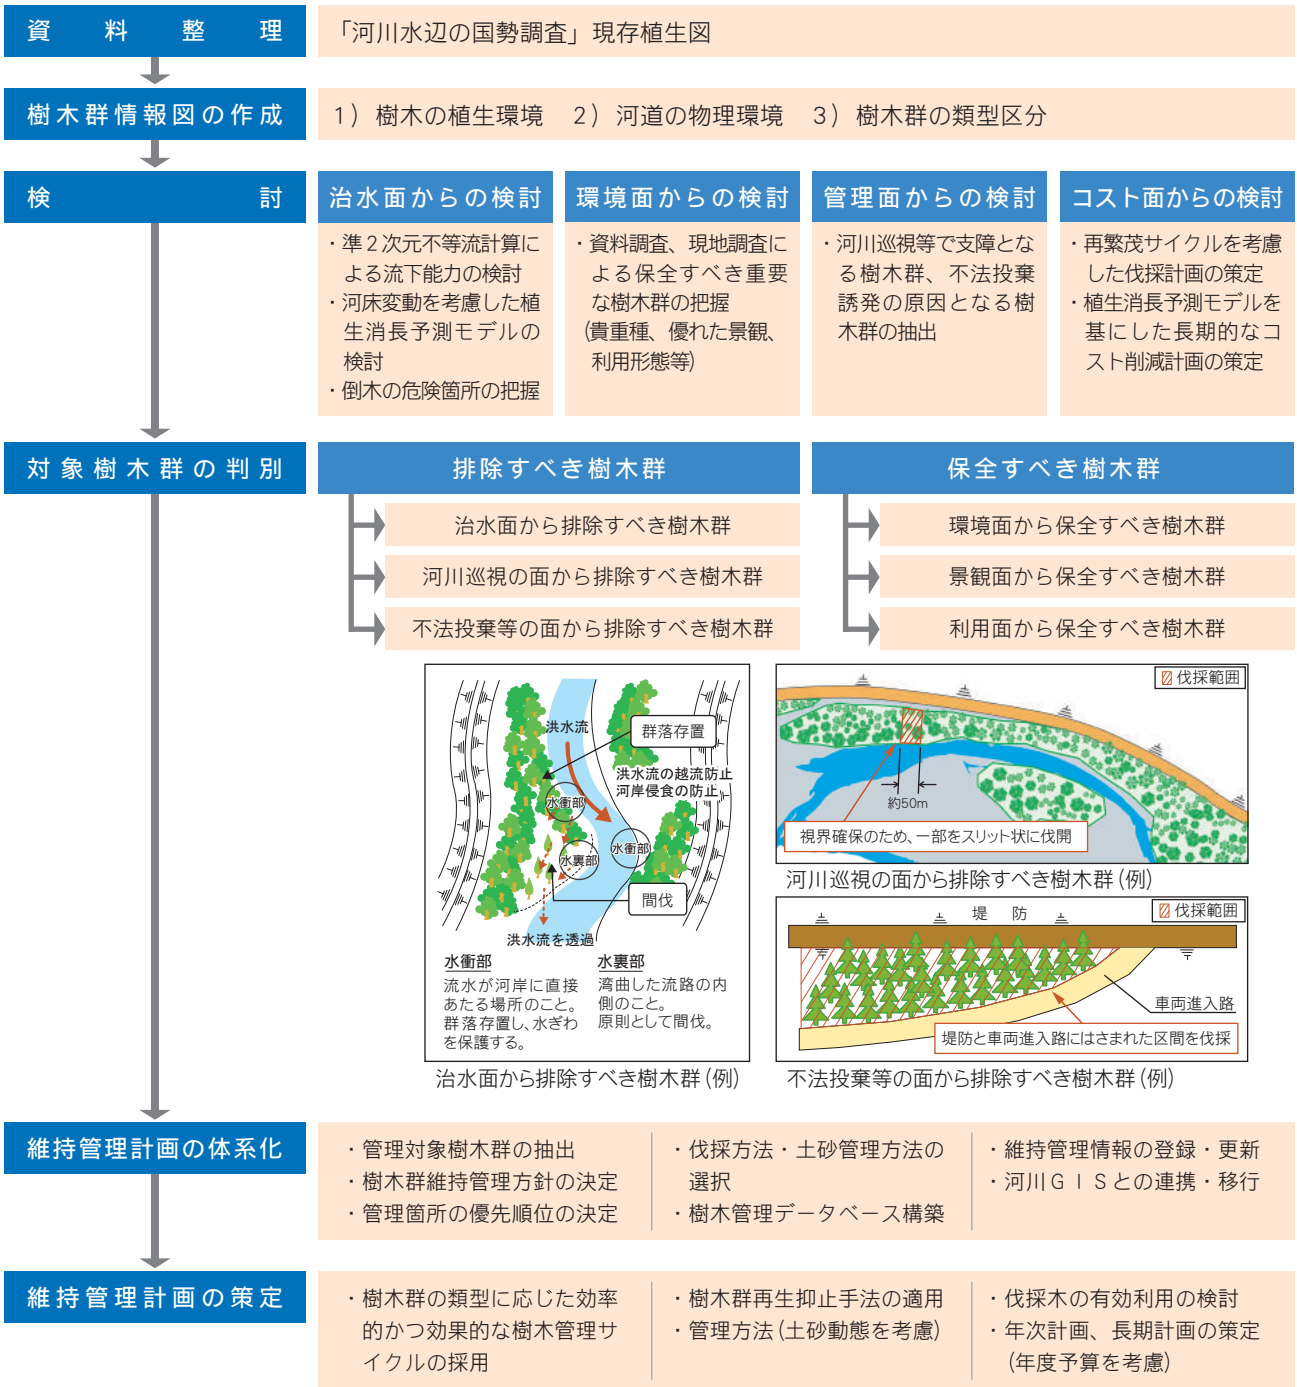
資　料　整　理

「河川水辺の国勢調査」現存植生図

樹木群情報図の作成

1）樹木の植生環境　2）河道の物理環境　3）樹木群の類型区分

検　討

治水面からの検討

・準2次元不等流計算による流下能力の検討
・河床変動を考慮した植生消長予測モデルの検討
・倒木の危険箇所の把握

環境面からの検討

・資料調査、現地調査による保全すべき重要な樹木群の把握（貴重種、優れた景観、利用形態等）

管理面からの検討

・河川巡視等で支障となる樹木群、不法投棄誘発の原因となる樹木群の抽出

コスト面からの検討

・再繁茂サイクルを考慮した伐採計画の策定
・植生消長予測モデルを基にした長期的なコスト削減計画の策定

対象樹木群の判別

排除すべき樹木群

治水面から排除すべき樹木群
河川巡視の面から排除すべき樹木群
不法投棄等の面から排除すべき樹木群

保全すべき樹木群

環境面から保全すべき樹木群
景観面から保全すべき樹木群
利用面から保全すべき樹木群

洪水流
群落存置
洪水流の越流防止
河岸侵食の防止
水衝部
水衝部
水裏部
間伐
洪水流を透過

水衝部
流水が河岸に直接あたる場所のこと。群落存置し、水ぎわを保護する。

水裏部
湾曲した流路の内側のこと。原則として間伐。

治水面から排除すべき樹木群（例）

伐採範囲
約50m
視界確保のため、一部をスリット状に伐開
河川巡視の面から排除すべき樹木群（例）

伐採範囲
堤　防
車両進入路
堤防と車両進入路にはさまれた区間を伐採
不法投棄等の面から排除すべき樹木群（例）

維持管理計画の体系化

・管理対象樹木群の抽出
・樹木群維持管理方針の決定
・管理箇所の優先順位の決定

・伐採方法・土砂管理方法の選択
・樹木管理データベース構築

・維持管理情報の登録・更新
・河川ＧＩＳとの連携・移行

維持管理計画の策定

・樹木群の類型に応じた効率的かつ効果的な樹木管理サイクルの採用

・樹木群再生抑止手法の適用
・管理方法（土砂動態を考慮）

・伐採木の有効利用の検討
・年次計画、長期計画の策定（年度予算を考慮）